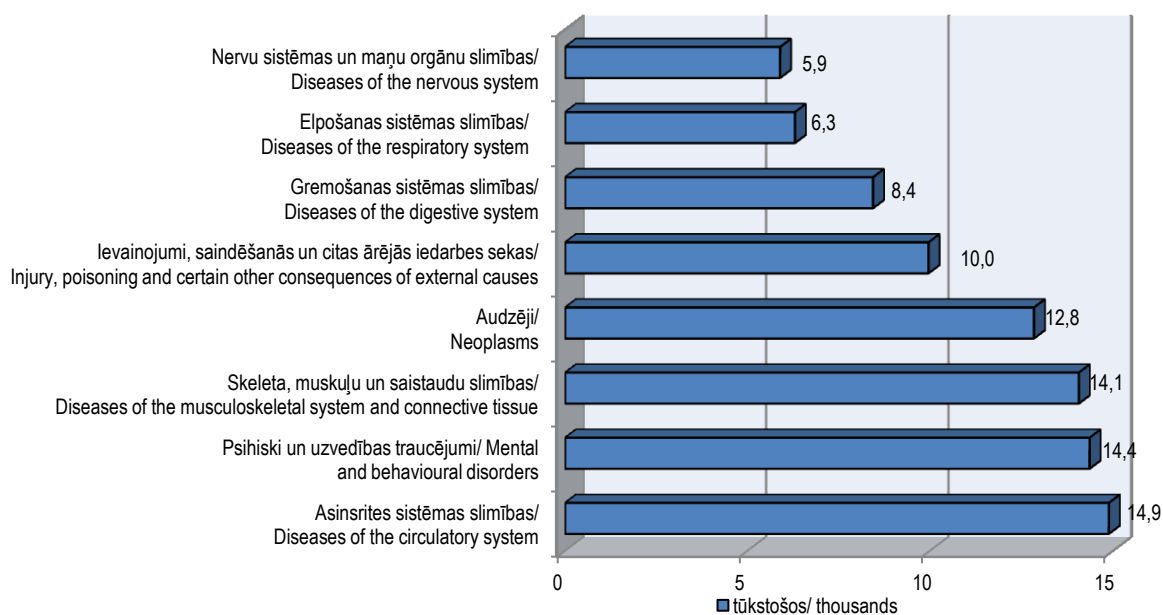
Nervu sistēmas un maņu orgānu slimības/ Diseases of the nervous system
5,9

Elpošanas sistēmas slimības/ Diseases of the respiratory system
6,3

Gremošanas sistēmas slimības/ Diseases of the digestive system
8,4

Ievainojumi, saindēšanās un citas ārējās iedarbes sekas/ Injury, poisoning and certain other consequences of external causes
10,0

Audzēji/ Neoplasms
12,8

Skeleta, muskuļu un saistaudu slimības/ Diseases of the musculoskeletal system and connective tissue
14,1

Psihiski un uzvedības traucējumi/ Mental and behavioural disorders
14,4

Asinsrites sistēmas slimības/ Diseases of the circulatory system
14,9

0
5
10
15

tūkstošos/ thousands